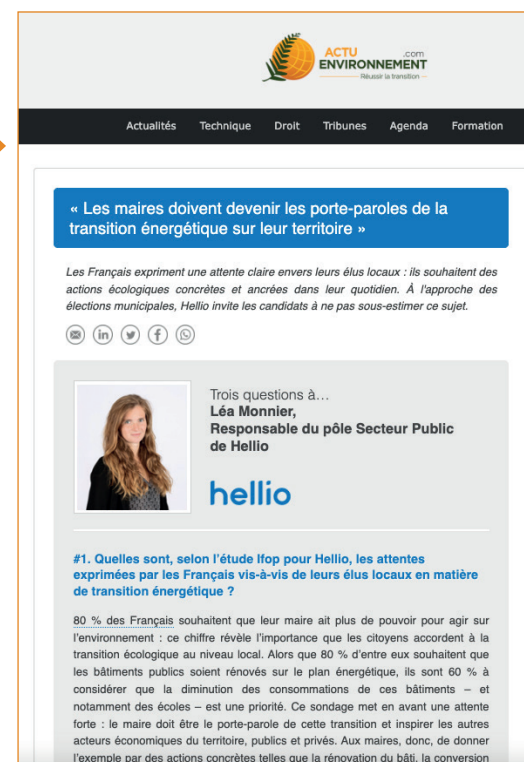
ACTU ENVIRONNEMENT .com
Réussir la transition

Actualités Technique Droit Tribunes Agenda Formation

« Les maires doivent devenir les porte-paroles de la transition énergétique sur leur territoire »

Les Français expriment une attente claire envers leurs élus locaux : ils souhaitent des actions écologiques concrètes et ancrées dans leur quotidien. À l'approche des élections municipales, Hellio invite les candidats à ne pas sous-estimer ce sujet.

Trois questions à…
Léa Monnier,
Responsable du pôle Secteur Public de Hellio

hellio

#1. Quelles sont, selon l'étude Ifop pour Hellio, les attentes exprimées par les Français vis-à-vis de leurs élus locaux en matière de transition énergétique ?

80 % des Français souhaitent que leur maire ait plus de pouvoir pour agir sur l'environnement : ce chiffre révèle l'importance que les citoyens accordent à la transition écologique au niveau local. Alors que 80 % d'entre eux souhaitent que les bâtiments publics soient rénovés sur le plan énergétique, ils sont 60 % à considérer que la diminution des consommations de ces bâtiments – et notamment des écoles – est une priorité. Ce sondage met en avant une attente forte : le maire doit être le porte-parole de cette transition et inspirer les autres acteurs économiques du territoire, publics et privés. Aux maires, donc, de donner l'exemple par des actions concrètes telles que la rénovation du bâti, la conversion